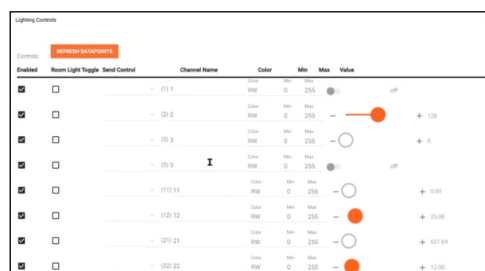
Lighting Controls

Controls: REFRESH DATAPOINTS

| Enabled | Room Light Toggle | Send Control | Channel Name | Color | Min | Max | Value |
|---|---|---|---|---|---|---|---|
| ☑ | ☐ | | (1) 1 | Color RW | Min 0 | Max 255 | off |
| ☑ | ☐ | | (2) 2 | Color RW | Min 0 | Max 255 | − + 128 |
| ☑ | ☐ | | (3) 3 | Color RW | Min 0 | Max 255 | − + 0 |
| ☑ | ☐ | | (5) 5 | Color RW | Min 0 | Max 255 | off |
| ☑ | ☐ | | (11) 11 | Color RW | Min 0 | Max 255 | − + 0.00 |
| ☑ | ☐ | | (12) 12 | Color RW | Min 0 | Max 255 | − + 25.08 |
| ☑ | ☐ | | (21) 21 | Color RW | Min 0 | Max 255 | − + 651.84 |
| ☑ | ☐ | | (22) 22 | Color RW | Min 0 | Max 255 | − + 12.00 |